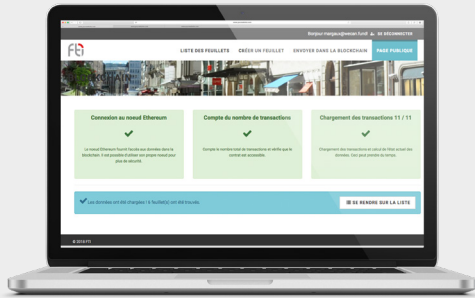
Bonjour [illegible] SE DÉCONNECTER

FEI

LISTE DES FEUILLETS CRÉER UN FEUILLET ENVOYER DANS LA BLOCKCHAIN PAGE PUBLIQUE

Connexion au noeud Ethereum

Le noeud Ethereum fournit l'accès aux données dans la blockchain. Il est possible d'utiliser son propre noeud pour plus de sécurité.

Compte du nombre de transactions

Compte le nombre total de transactions et vérifie que le contrat est accessible.

Chargement des transactions 11 / 11

Chargement des transactions et calcul de l'état actuel des données. Ceci peut prendre du temps.

Les données ont été chargées ! 6 feuillet(s) ont été trouvés.

SE RENDRE SUR LA LISTE

© 2018 FEI